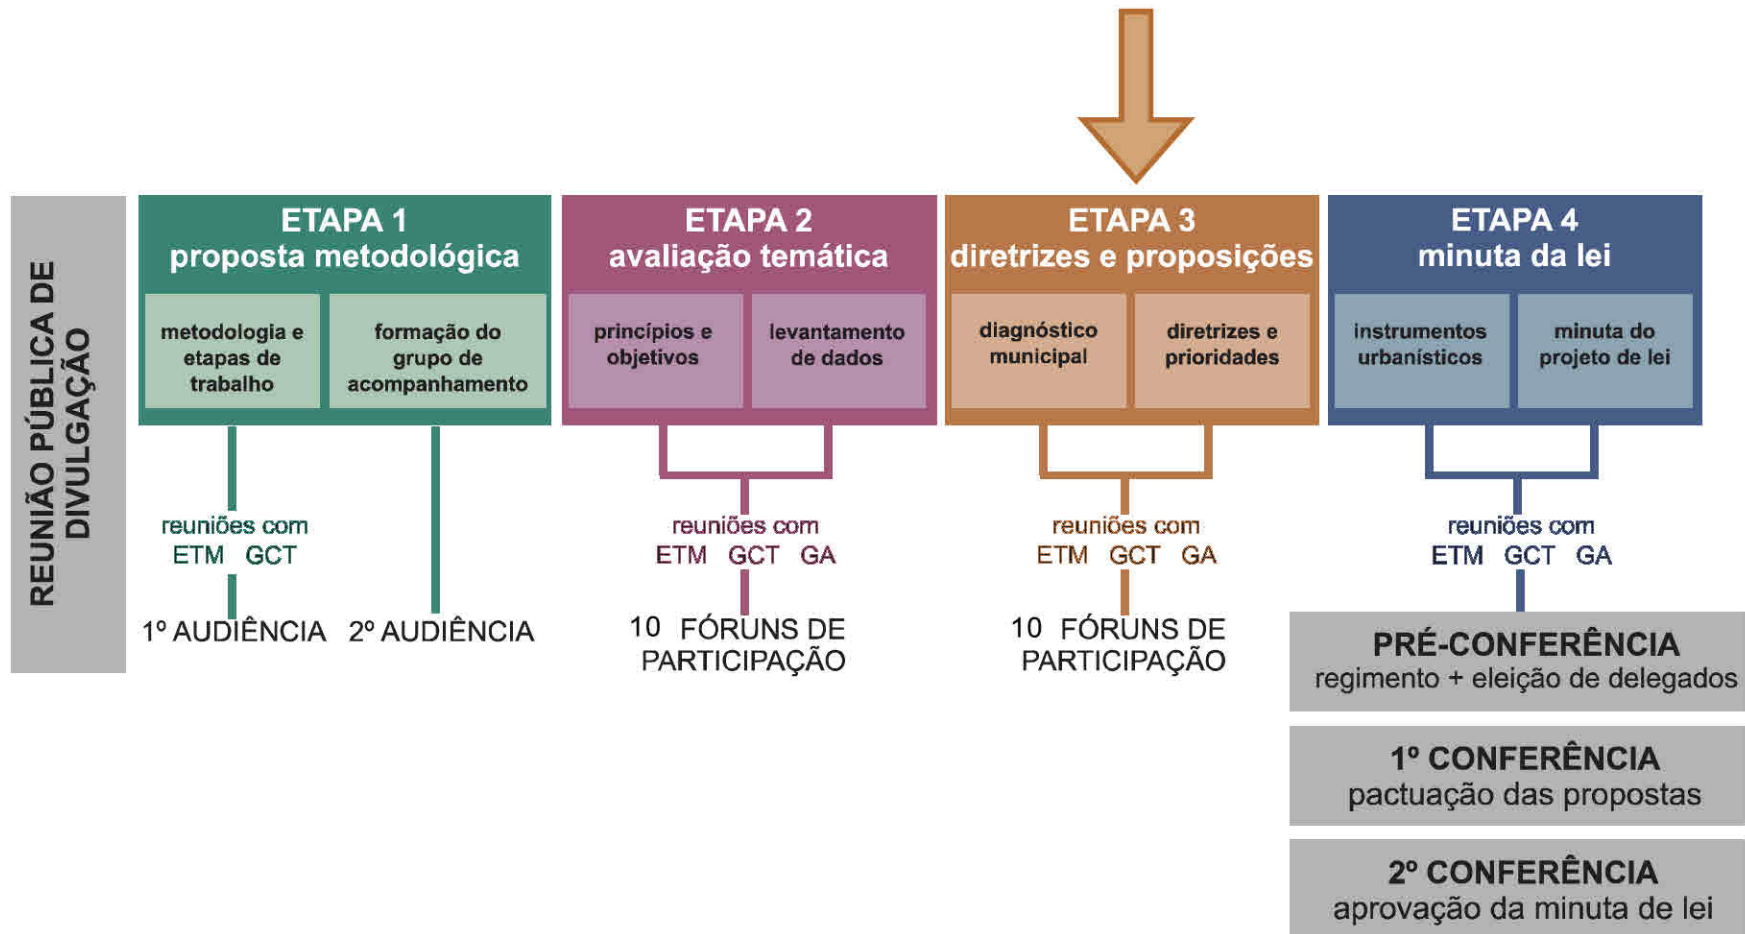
REUNIÃO PÚBLICA DE DIVULGAÇÃO

ETAPA 1
proposta metodológica

metodologia e etapas de trabalho

formação do grupo de acompanhamento

reuniões com
ETM GCT

1º AUDIÊNCIA

2º AUDIÊNCIA

ETAPA 2
avaliação temática

princípios e objetivos

levantamento de dados

reuniões com
ETM GCT GA

10 FÓRUNS DE PARTICIPAÇÃO

ETAPA 3
diretrizes e proposições

diagnóstico municipal

diretrizes e prioridades

reuniões com
ETM GCT GA

10 FÓRUNS DE PARTICIPAÇÃO

ETAPA 4
minuta da lei

instrumentos urbanísticos

minuta do projeto de lei

reuniões com
ETM GCT GA

PRÉ-CONFERÊNCIA
regimento + eleição de delegados

1º CONFERÊNCIA
pactuação das propostas

2º CONFERÊNCIA
aprovação da minuta de lei